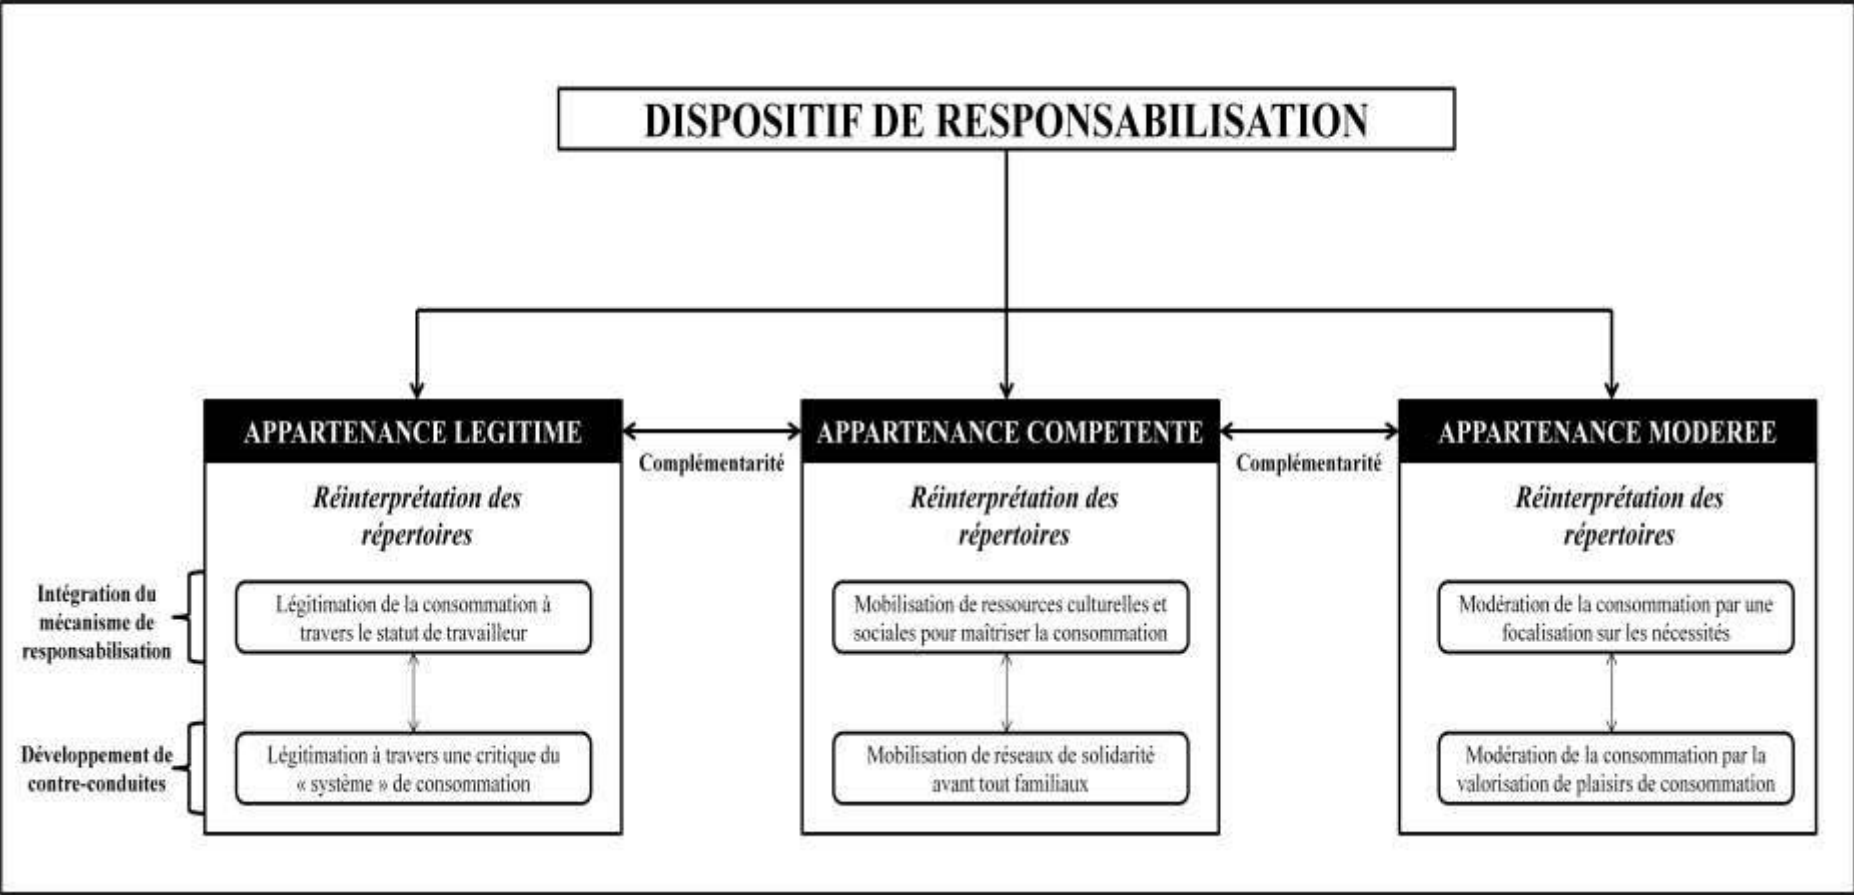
DISPOSITIF DE RESPONSABILISATION

APPARTENANCE LEGITIME

Complémentarité

APPARTENANCE COMPETENTE

Complémentarité

APPARTENANCE MODEREE

Réinterprétation des répertoires

Intégration du mécanisme de responsabilisation

Légitimation de la consommation à travers le statut de travailleur

Développement de contre-conduites

Légitimation à travers une critique du « système » de consommation

Réinterprétation des répertoires

Mobilisation de ressources culturelles et sociales pour maîtriser la consommation

Mobilisation de réseaux de solidarité avant tout familiaux

Réinterprétation des répertoires

Modération de la consommation par une focalisation sur les nécessités

Modération de la consommation par la valorisation de plaisirs de consommation